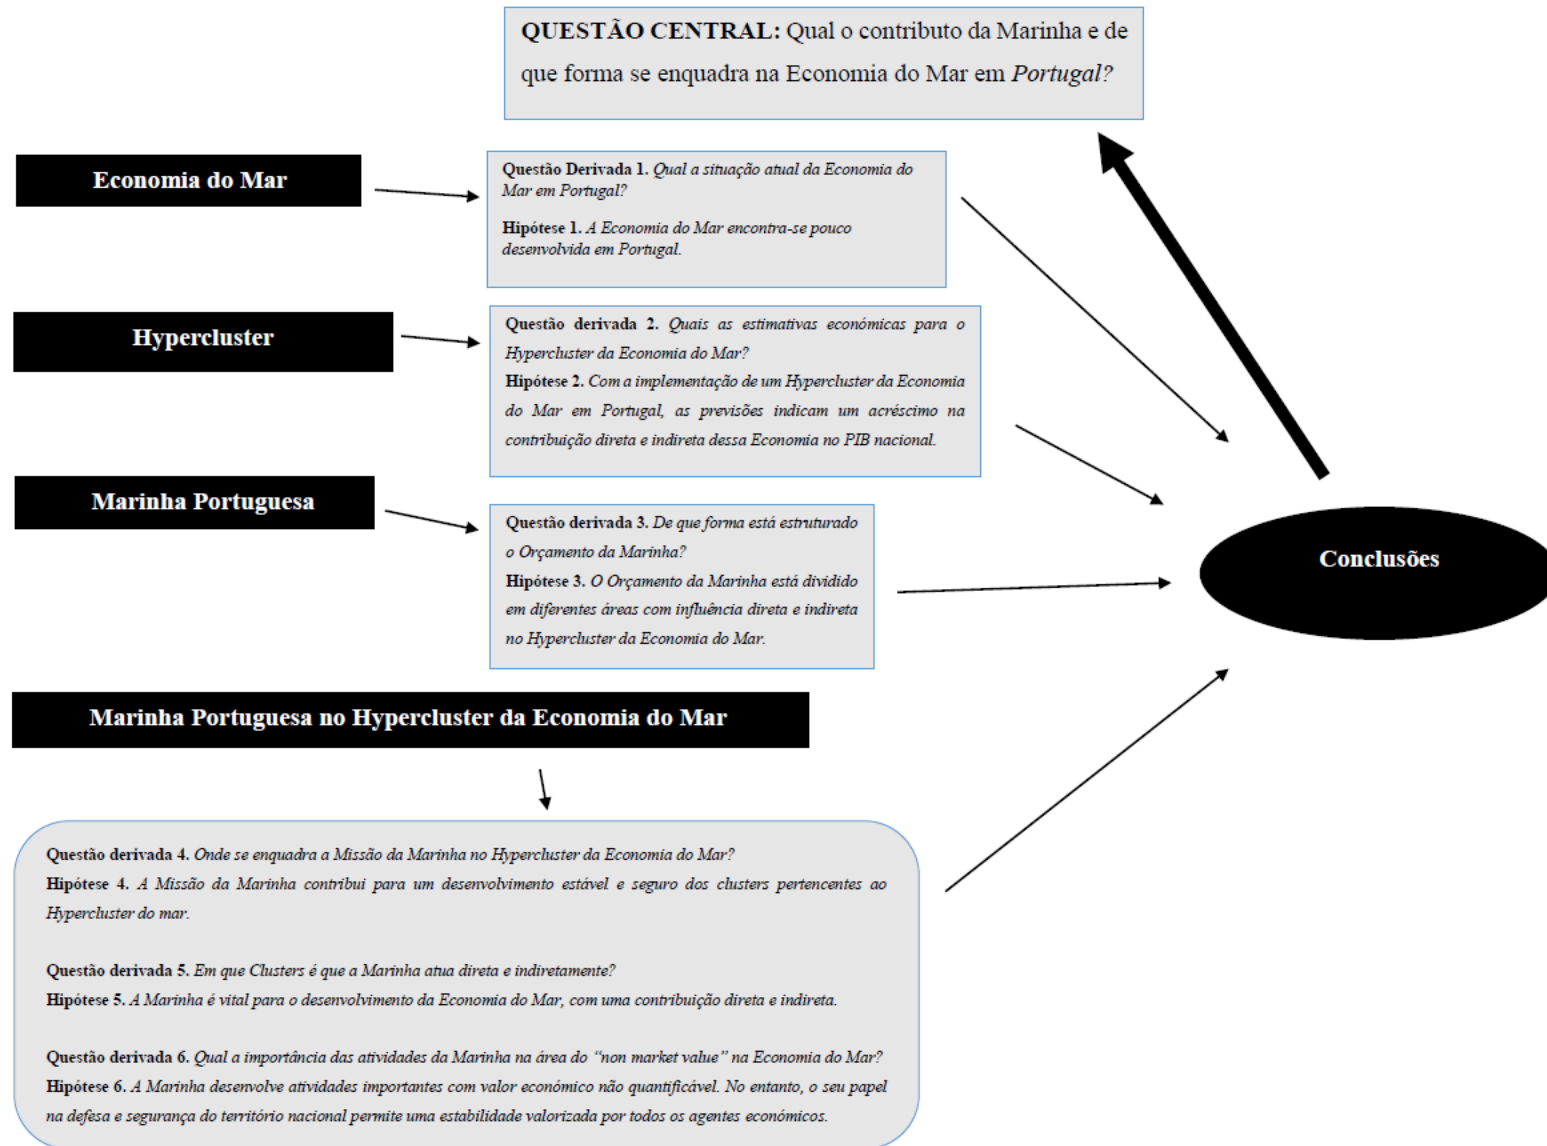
QUESTÃO CENTRAL: Qual o contributo da Marinha e de que forma se enquadra na Economia do Mar em Portugal?

Economia do Mar

Questão Derivada 1. Qual a situação atual da Economia do Mar em Portugal?

Hipótese 1. A Economia do Mar encontra-se pouco desenvolvida em Portugal.

Hypercluster

Questão derivada 2. Quais as estimativas económicas para o Hypercluster da Economia do Mar?
Hipótese 2. Com a implementação de um Hypercluster da Economia do Mar em Portugal, as previsões indicam um acréscimo na contribuição direta e indireta dessa Economia no PIB nacional.

Marinha Portuguesa

Questão derivada 3. De que forma está estruturado o Orçamento da Marinha?
Hipótese 3. O Orçamento da Marinha está dividido em diferentes áreas com influência direta e indireta no Hypercluster da Economia do Mar.

Conclusões

Marinha Portuguesa no Hypercluster da Economia do Mar

Questão derivada 4. Onde se enquadra a Missão da Marinha no Hypercluster da Economia do Mar?
Hipótese 4. A Missão da Marinha contribui para um desenvolvimento estável e seguro dos clusters pertencentes ao Hypercluster do mar.

Questão derivada 5. Em que Clusters é que a Marinha atua direta e indiretamente?
Hipótese 5. A Marinha é vital para o desenvolvimento da Economia do Mar, com uma contribuição direta e indireta.

Questão derivada 6. Qual a importância das atividades da Marinha na área do "non market value" na Economia do Mar?
Hipótese 6. A Marinha desenvolve atividades importantes com valor económico não quantificável. No entanto, o seu papel na defesa e segurança do território nacional permite uma estabilidade valorizada por todos os agentes económicos.